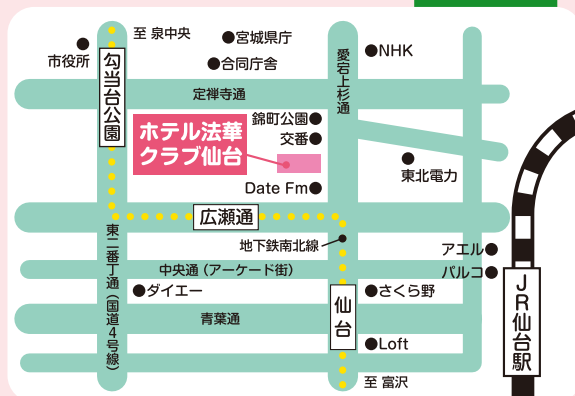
至 泉中央

市役所

●宮城県庁

●合同庁舎

愛宕上杉通

●NHK

勾当台公園

定禅寺通

錦町公園●

交番●

ホテル法華クラブ仙台

Date Fm●

東北電力

広瀬通

地下鉄南北線

東二番丁通（国道4号線）

中央通（アーケード街）

●ダイエー

青葉通

仙台

●さくら野

●Loft

至 富沢

アエル●

パルコ●

JR仙台駅